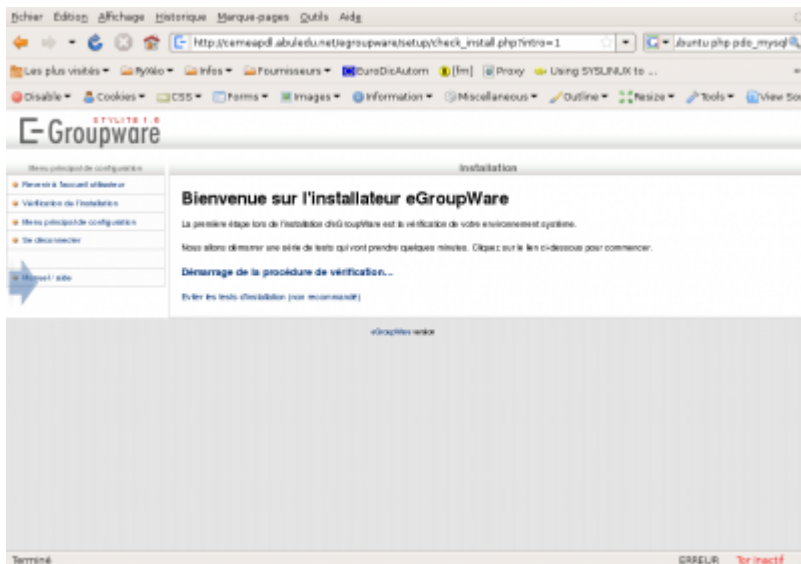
Fichier Édition Affichage Historique Marque-pages Outils Aide

http://cemeapdl.abuledu.net/egroupware/setup/check_install.php?intro=1

ubuntu php pdo_mysql

Les plus visités ▾ RyXéo ▾ Infos ▾ Fournisseurs ▾ EuroDicAutom [fm] Proxy Using SYSLINUX to ...

Disable ▾ Cookies ▾ CSS ▾ Forms ▾ Images ▾ Information ▾ Miscellaneous ▾ Outline ▾ Resize ▾ Tools ▾ View So

E-Groupware STYLITE 1.6

Menu principal de configuration

Revenir à l'accueil utilisateur

Vérification de l'installation

Menu principal de configuration

Se déconnecter

Manuel / aide

Installation

Bienvenue sur l'installateur eGroupWare

La première étape lors de l'installation d'eGroupWare est la vérification de votre environnement système.

Nous allons démarrer une série de tests qui vont prendre quelques minutes. Cliquez sur le lien ci-dessous pour commencer.

Démarrage de la procédure de vérification...

Eviter les tests d'installation (non recommandé)

eGroupWare version

Terminé

ERREUR Tor inactif